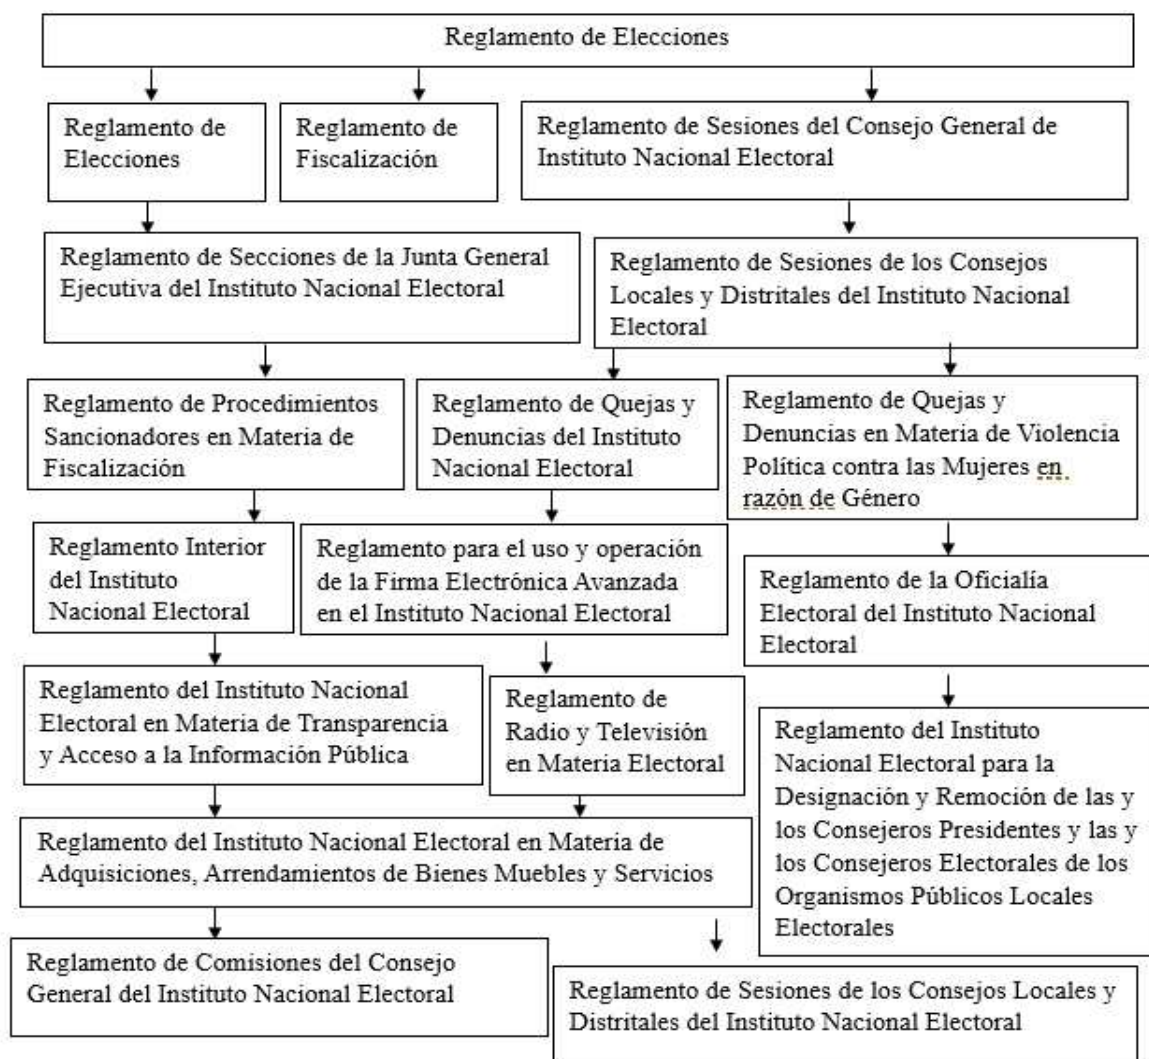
Reglamento de Elecciones

Reglamento de Elecciones

Reglamento de Fiscalización

Reglamento de Sesiones del Consejo General de Instituto Nacional Electoral

Reglamento de Secciones de la Junta General Ejecutiva del Instituto Nacional Electoral

Reglamento de Sesiones de los Consejos Locales y Distritales del Instituto Nacional Electoral

Reglamento de Procedimientos Sancionadores en Materia de Fiscalización

Reglamento de Quejas y Denuncias del Instituto Nacional Electoral

Reglamento de Quejas y Denuncias en Materia de Violencia Política contra las Mujeres en razón de Género

Reglamento Interior del Instituto Nacional Electoral

Reglamento para el uso y operación de la Firma Electrónica Avanzada en el Instituto Nacional Electoral

Reglamento de la Oficialía Electoral del Instituto Nacional Electoral

Reglamento del Instituto Nacional Electoral en Materia de Transparencia y Acceso a la Información Pública

Reglamento de Radio y Televisión en Materia Electoral

Reglamento del Instituto Nacional Electoral para la Designación y Remoción de las y los Consejeros Presidentes y las y los Consejeros Electorales de los Organismos Públicos Locales Electorales

Reglamento del Instituto Nacional Electoral en Materia de Adquisiciones, Arrendamientos de Bienes Muebles y Servicios

Reglamento de Comisiones del Consejo General del Instituto Nacional Electoral

Reglamento de Sesiones de los Consejos Locales y Distritales del Instituto Nacional Electoral